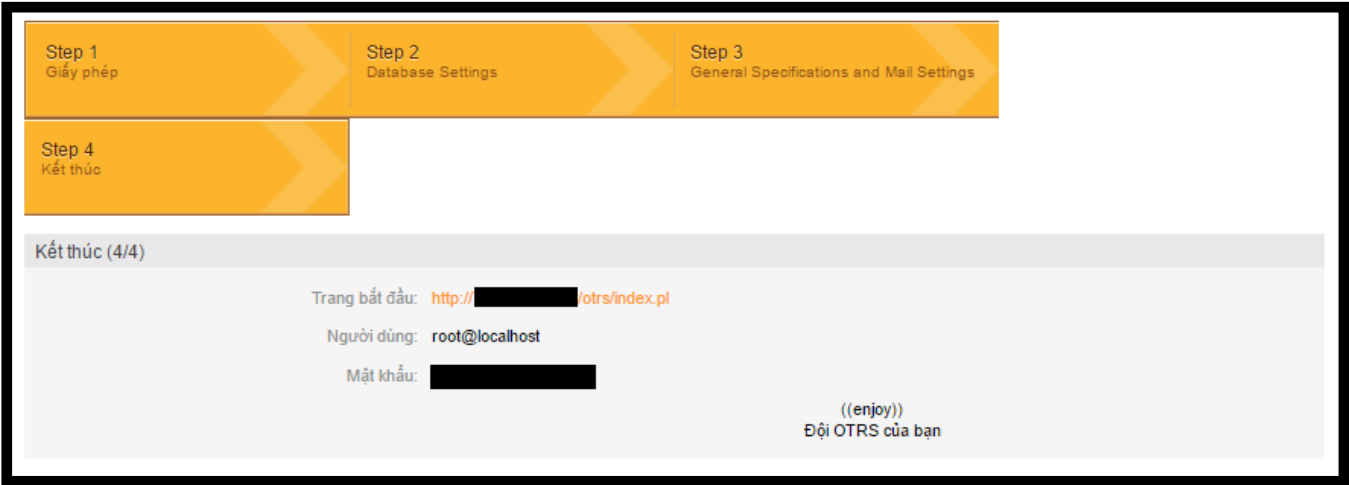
Step 1
Giấy phép

Step 2
Database Settings

Step 3
General Specifications and Mail Settings

Step 4
Kết thúc

Kết thúc (4/4)

Trang bắt đầu: http://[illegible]/otrs/index.pl

Người dùng: root@localhost

Mật khẩu: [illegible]

((enjoy))
Đội OTRS của bạn